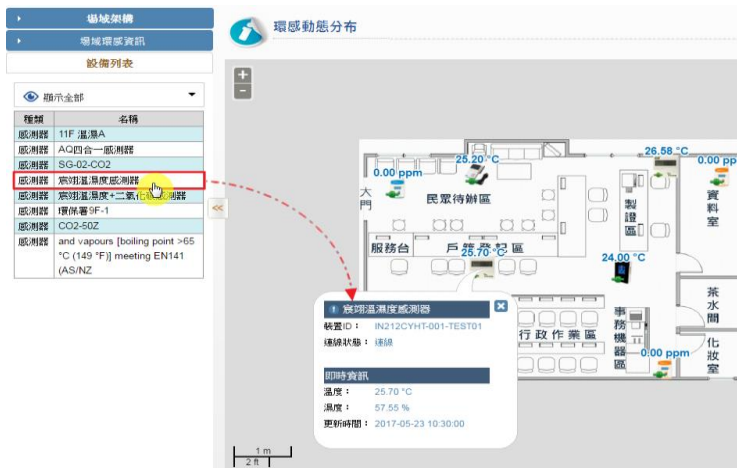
場域架構
場域環感資訊
設備列表
顯示全部

| 種類 | 名稱 |
|---|---|
| 感測器 | 11F 溫濕A |
| 感測器 | AQ四合一感測器 |
| 感測器 | SG-02-CO2 |
| 感測器 | 宸翊溫濕度感測器 |
| 感測器 | 宸翊溫濕度+二氧化碳感測器 |
| 感測器 | 環保署9F-1 |
| 感測器 | CO2-50Z |
| 感測器 | and vapours [boiling point >65 °C (149 °F)] meeting EN141 (AS/NZ |

<<

環感動態分布

+
−

25.20 °C
26.58 °C
0.00 ppm
0.00 ppm
大門
民眾待辦區
製證區
資料室
服務台
戶籍登記區
25.70 °C
24.00 °C
茶水間
事務機器區
行政作業區
化妝室
0.00 ppm

宸翊溫濕度感測器
裝置ID： IN212CYHT-001-TEST01
連線狀態： 連線
即時資訊
溫度： 25.70 °C
濕度： 57.55 %
更新時間： 2017-05-23 10:30:00

1 m
2 ft